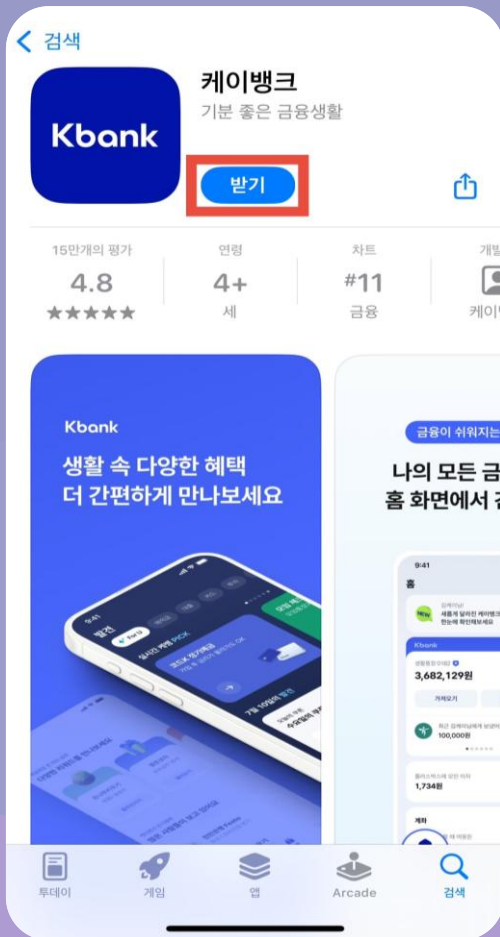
< 검색

Kbank

케이뱅크
기분 좋은 금융생활

받기

15만개의 평가
4.8
★★★★★

연령
4+
세

차트
#11
금융

개발
케이

Kbank
생활 속 다양한 혜택
더 간편하게 만나보세요

9:41
혜택
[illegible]

금융이 쉬워지는
나의 모든 금
홈 화면에서 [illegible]

9:41
홈
Kbank
3,682,129원
100,000원
1,734원

투데이
게임
앱
Arcade
검색